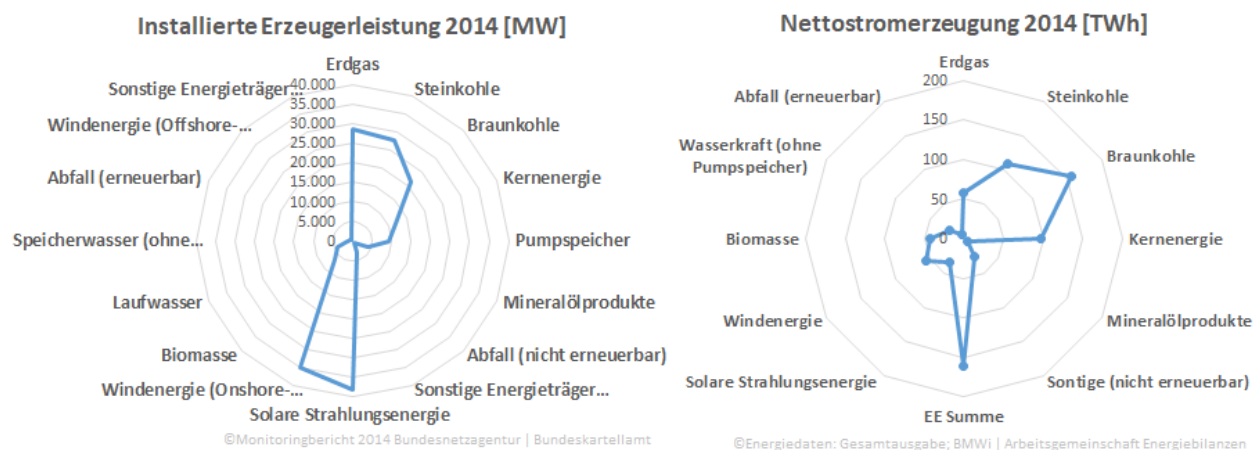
Installierte Erzeugerleistung 2014 [MW]

Erdgas
Steinkohle
Braunkohle
Kernenergie
Pumpspeicher
Mineralölprodukte
Abfall (nicht erneuerbar)
Sonstige Energieträger...
Solare Strahlungsenergie
Windenergie (Onshore-...
Biomasse
Laufwasser
Speicherwasser (ohne...
Abfall (erneuerbar)
Windenergie (Offshore-...
Sonstige Energieträger...

40.000
35.000
30.000
25.000
20.000
15.000
10.000
5.000
0

©Monitoringbericht 2014 Bundesnetzagentur | Bundeskartellamt

Nettostromerzeugung 2014 [TWh]

Erdgas
Steinkohle
Braunkohle
Kernenergie
Mineralölprodukte
Sontige (nicht erneuerbar)
EE Summe
Solare Strahlungsenergie
Windenergie
Biomasse
Wasserkraft (ohne Pumpspeicher)
Abfall (erneuerbar)

200
150
100
50
0

©Energiedaten: Gesamtausgabe; BMWi | Arbeitsgemeinschaft Energiebilanzen